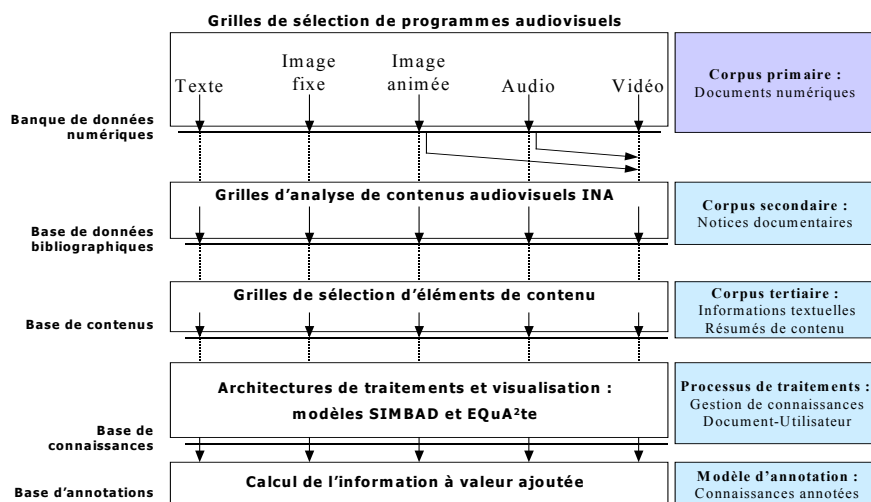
Grilles de sélection de programmes audiovisuels

Texte

Image fixe

Image animée

Audio

Vidéo

Corpus primaire :
Documents numériques

Banque de données numériques

Grilles d'analyse de contenus audiovisuels INA

Corpus secondaire :
Notices documentaires

Base de données bibliographiques

Grilles de sélection d'éléments de contenu

Corpus tertiaire :
Informations textuelles
Résumés de contenu

Base de contenus

Architectures de traitements et visualisation :
modèles SIMBAD et EQuA²te

Processus de traitements :
Gestion de connaissances
Document-Utilisateur

Base de connaissances

Calcul de l'information à valeur ajoutée

Modèle d'annotation :
Connaissances annotées

Base d'annotations